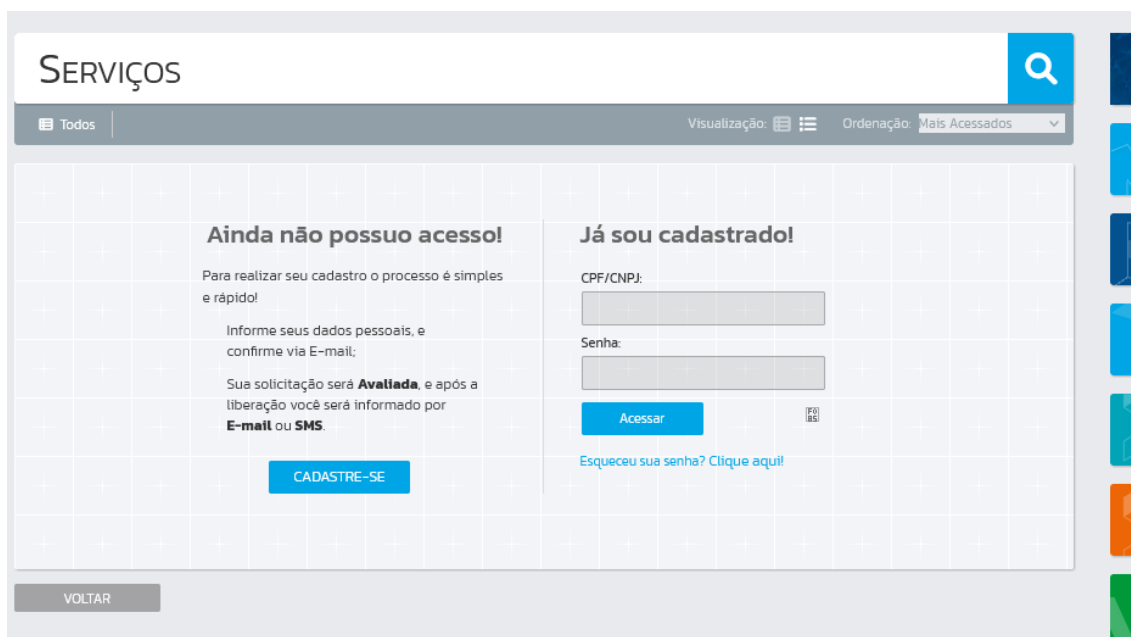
SERVIÇOS

Todos

Visualização:

Ordenação: Mais Acessados

Ainda não possuo acesso!

Para realizar seu cadastro o processo é simples e rápido!

Informe seus dados pessoais, e confirme via E-mail;

Sua solicitação será **Avaliada**, e após a liberação você será informado por **E-mail** ou **SMS**.

CADASTRE-SE

Já sou cadastrado!

CPF/CNPJ:

Senha:

Acessar

F0 85

Esqueceu sua senha? Clique aqui!

VOLTAR